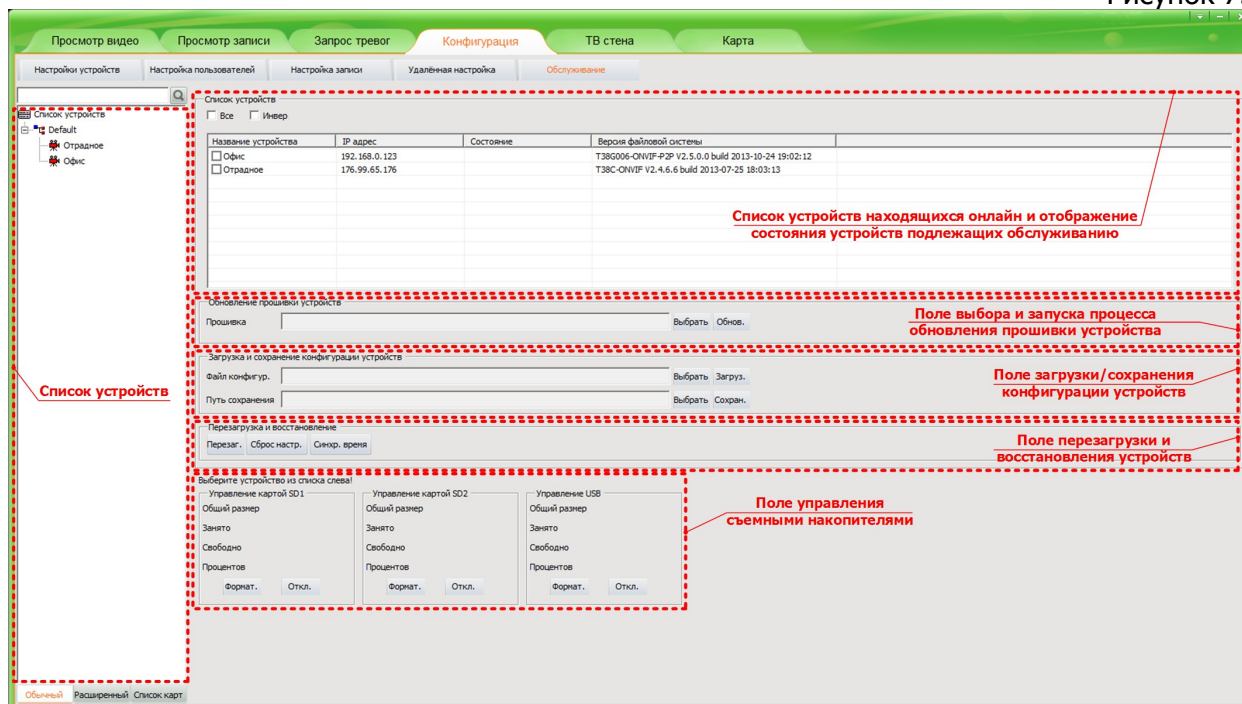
Рисунок 7.

Просмотр видео | Просмотр записи | Запрос тревог | Конфигурация | ТВ стена | Карта

Настройки устройств | Настройка пользователей | Настройка записи | Удалённая настройка | Обслуживание

Список устройств
Default
Отрадное
Офис

Список устройств

Список устройств
Все Инвер

| Название устройства | IP адрес | Состояние | Версия файловой системы |
|---|---|---|---|
| Офис | 192.168.0.123 | | T38G006-ONVIF-P2P V2.5.0.0 build 2013-10-24 19:02:12 |
| Отрадное | 176.99.65.176 | | T38C-ONVIF V2.4.6.6 build 2013-07-25 18:03:13 |

Список устройств находящихся онлайн и отображение состояния устройств подлежащих обслуживанию

Обновление прошивки устройств
Прошивка Выбрать Обнов.

Поле выбора и запуска процесса обновления прошивки устройства

Загрузка и сохранение конфигурации устройств
Файл конфигур. Выбрать Загруз.
Путь сохранения Выбрать Сохран.

Поле загрузки/сохранения конфигурации устройств

Перезагрузка и восстановление
Перезаг. Сброс настр. Синхр. время

Поле перезагрузки и восстановления устройств

Выберите устройство из списка слева!
Управление картой SD1
Общий размер
Занято
Свободно
Процентов
Формат. Откл.

Управление картой SD2
Общий размер
Занято
Свободно
Процентов
Формат. Откл.

Управление USB
Общий размер
Занято
Свободно
Процентов
Формат. Откл.

Поле управления съемными накопителями

Обычный Расширенный Список карт